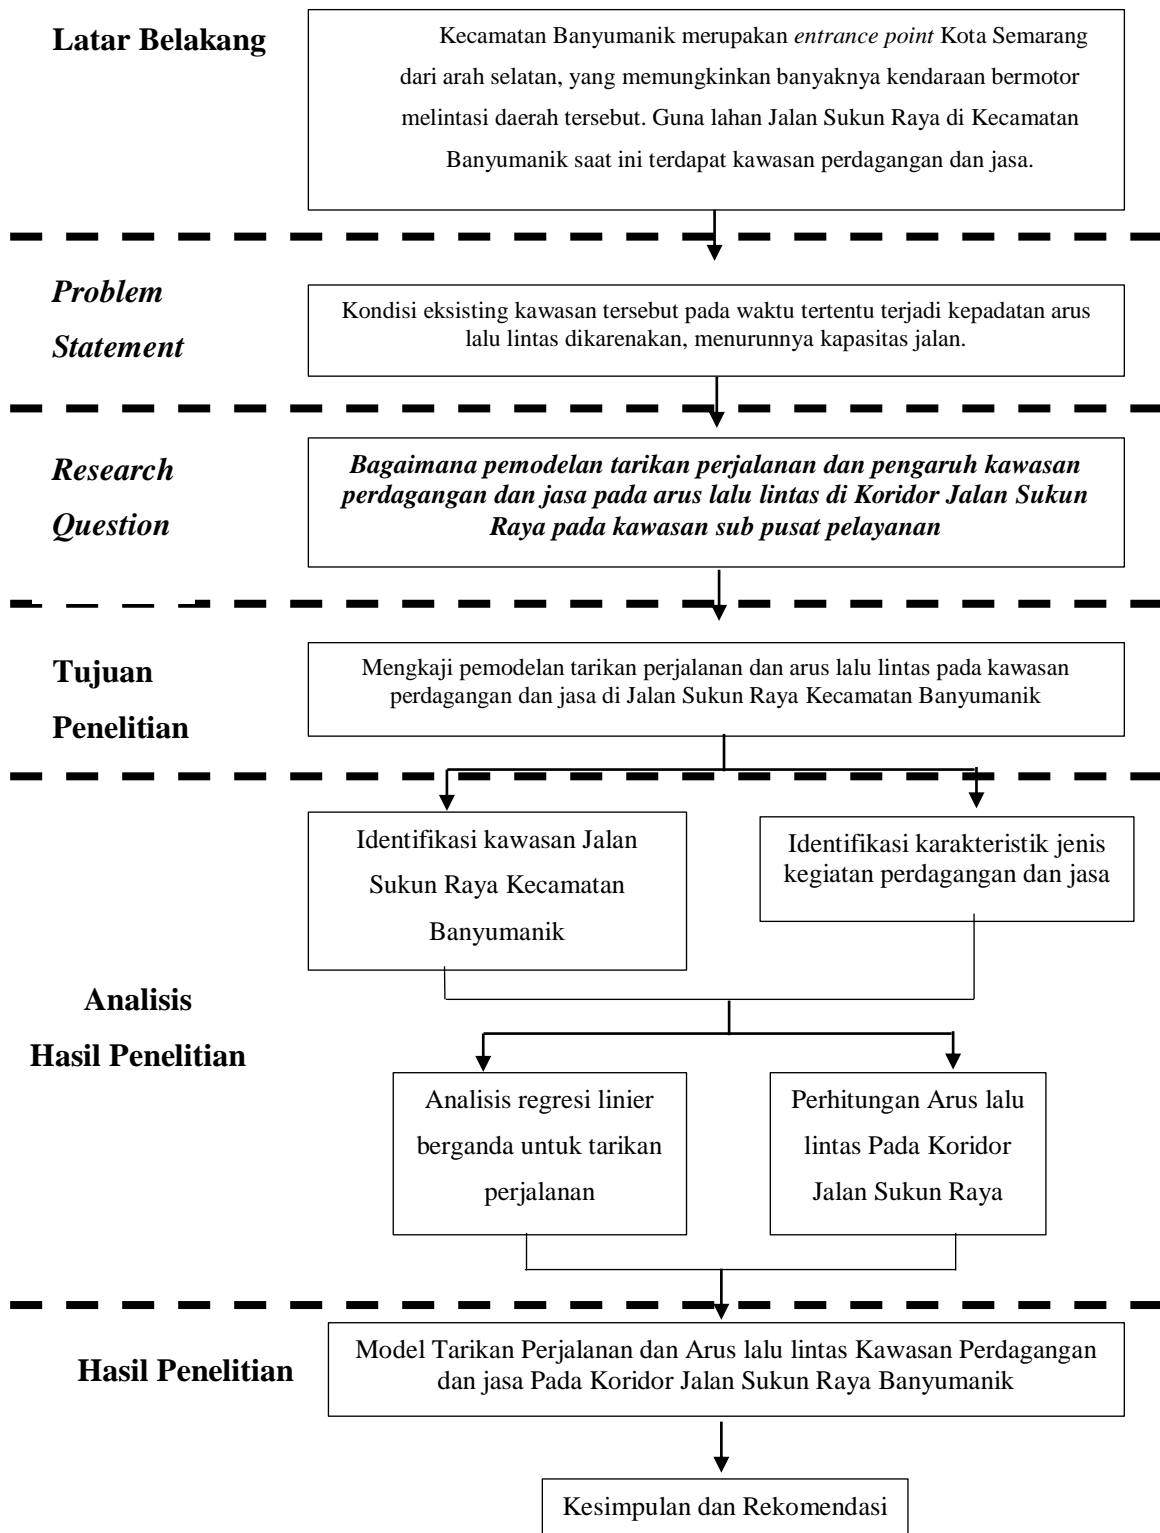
Latar Belakang

Kecamatan Banyumanik merupakan *entrance point* Kota Semarang dari arah selatan, yang memungkinkan banyaknya kendaraan bermotor melintasi daerah tersebut. Guna lahan Jalan Sukun Raya di Kecamatan Banyumanik saat ini terdapat kawasan perdagangan dan jasa.

*Problem Statement*

Kondisi eksisting kawasan tersebut pada waktu tertentu terjadi kepadatan arus lalu lintas dikarenakan, menurunnya kapasitas jalan.

*Research Question*

***Bagaimana pemodelan tarikan perjalanan dan pengaruh kawasan perdagangan dan jasa pada arus lalu lintas di Koridor Jalan Sukun Raya pada kawasan sub pusat pelayanan***

Tujuan Penelitian

Mengkaji pemodelan tarikan perjalanan dan arus lalu lintas pada kawasan perdagangan dan jasa di Jalan Sukun Raya Kecamatan Banyumanik

Analisis Hasil Penelitian

Identifikasi kawasan Jalan Sukun Raya Kecamatan Banyumanik

Identifikasi karakteristik jenis kegiatan perdagangan dan jasa

Analisis regresi linier berganda untuk tarikan perjalanan

Perhitungan Arus lalu lintas Pada Koridor Jalan Sukun Raya

Hasil Penelitian

Model Tarikan Perjalanan dan Arus lalu lintas Kawasan Perdagangan dan jasa Pada Koridor Jalan Sukun Raya Banyumanik

Kesimpulan dan Rekomendasi